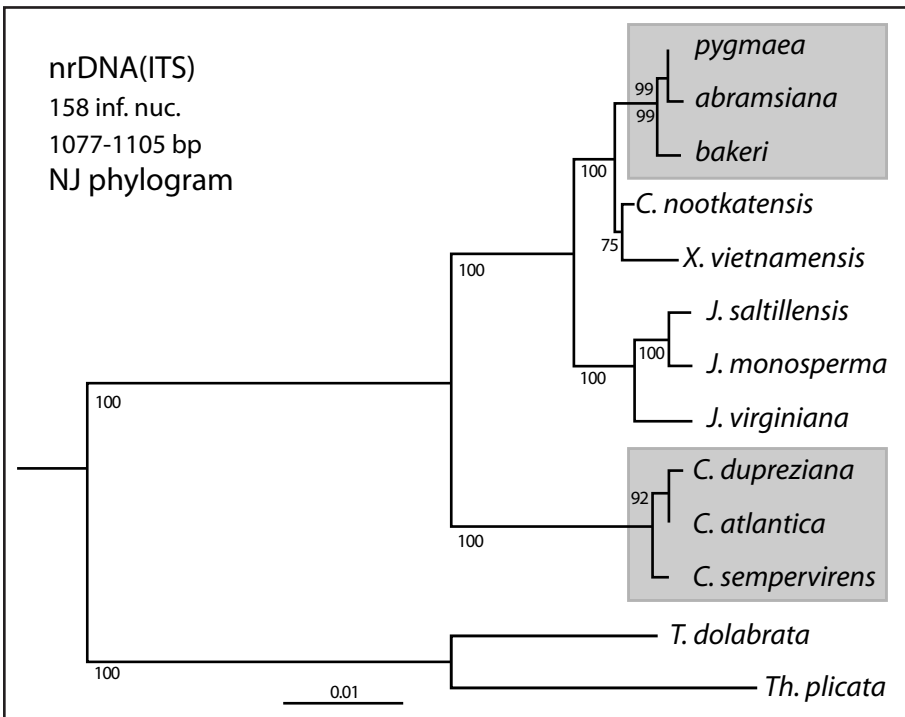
nrDNA(ITS)
158 inf. nuc.
1077-1105 bp
NJ phylogram

pygmaea
99
abramsiana
99
bakeri
100
C. nootkatensis
75
X. vietnamensis
100
J. saltillensis
100
J. monosperma
100
J. virginiana
100
C. dupreziana
92
C. atlantica
100
C. sempervirens
T. dolabrata
100
Th. plicata
0.01